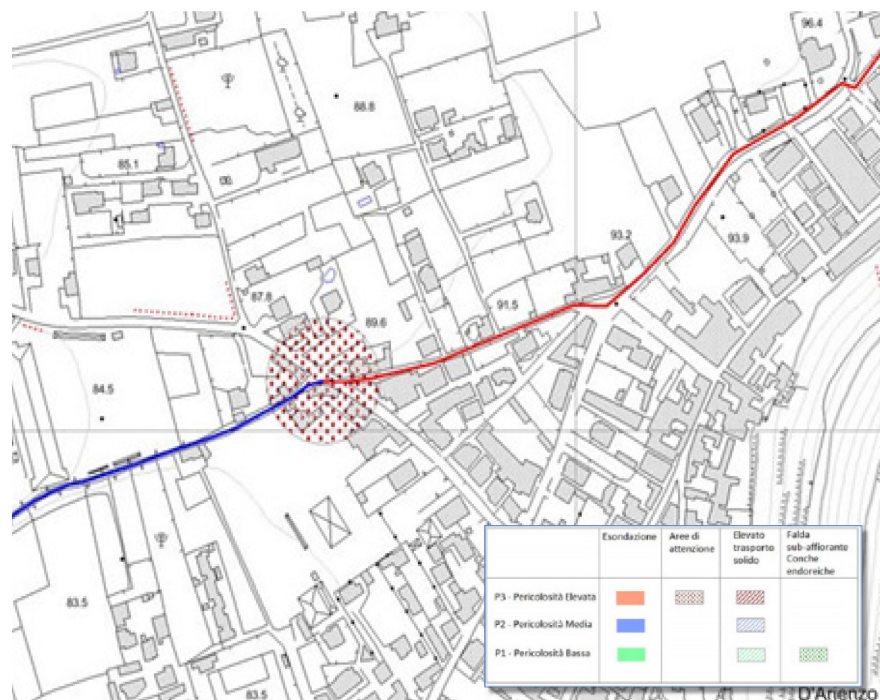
96.4

88.8

85.1

93.2

93.9

87.8

89.6

91.5

84.5

83.5

83.5

D'Arienzo

|  | Esondazione | Aree di attenzione | Elevato trasporto solido | Falda sub-affiorante Conche endoreiche |
|---|---|---|---|---|
| P3 - Pericolosità Elevata |  |  |  |  |
| P2 - Pericolosità Media |  |  |  |  |
| P1 - Pericolosità Bassa |  |  |  |  |